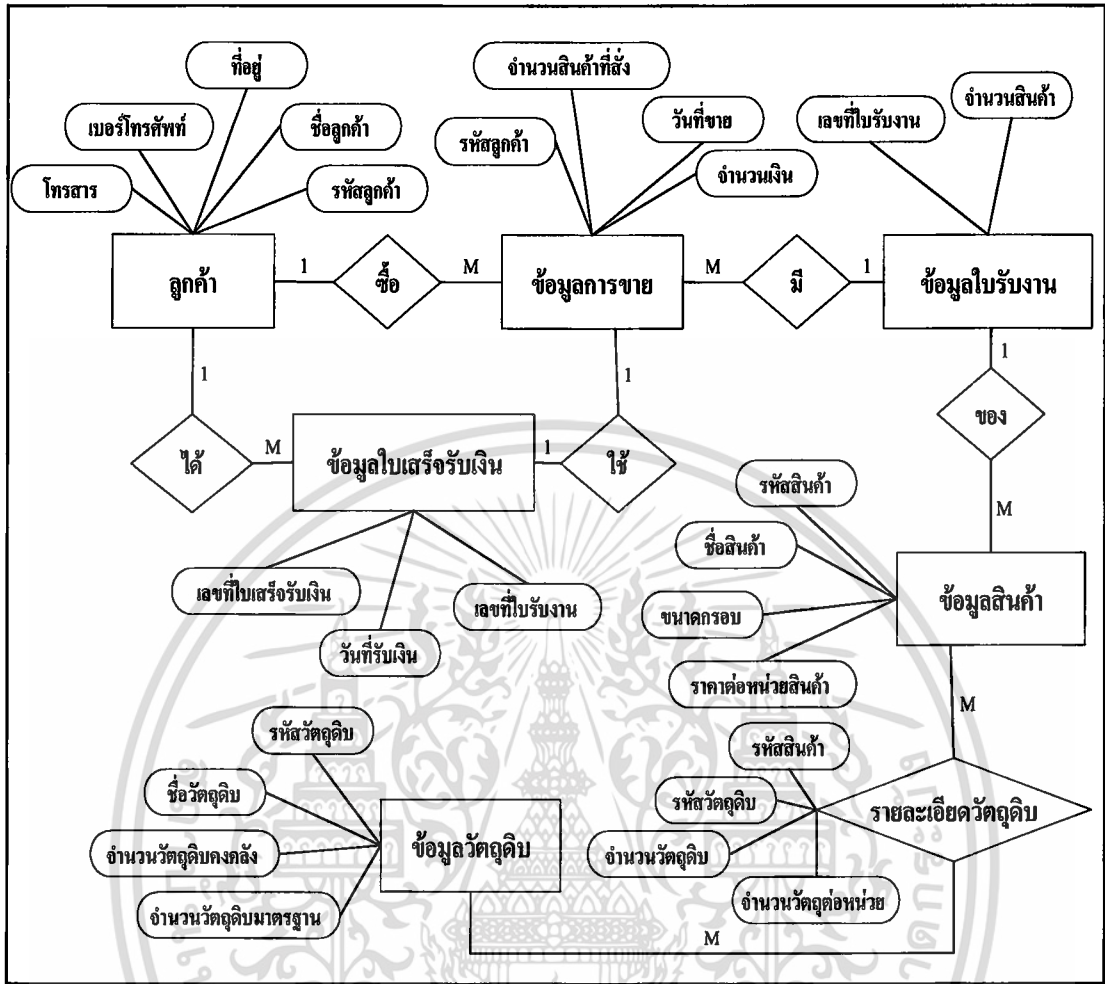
ที่อยู่
จำนวนสินค้าที่สั่ง
เบอร์โทรศัพท์
ชื่อลูกค้า
วันที่ขาย
เลขที่ใบรับงาน
จำนวนสินค้า
รหัสลูกค้า
โทรสาร
รหัสลูกค้า
จำนวนเงิน

ลูกค้า
1
ซื้อ
M
ข้อมูลการขาย
M
มี
1
ข้อมูลใบรับงาน

1
1
1
ของ
ได้
M
ข้อมูลใบเสร็จรับเงิน
1
ใช้

รหัสสินค้า
M
ชื่อสินค้า
เลขที่ใบเสร็จรับเงิน
เลขที่ใบรับงาน
ขนาดกรอบ
ข้อมูลสินค้า
วันที่รับเงิน
ราคาต่อหน่วยสินค้า
M
รหัสวัตถุดิบ
รหัสสินค้า
ชื่อวัตถุดิบ
รหัสวัตถุดิบ
รายละเอียดวัตถุดิบ
จำนวนวัตถุดิบคงคลัง
ข้อมูลวัตถุดิบ
จำนวนวัตถุดิบ
จำนวนวัตถุดิบมาตรฐาน
จำนวนวัตถุต่อหน่วย
M